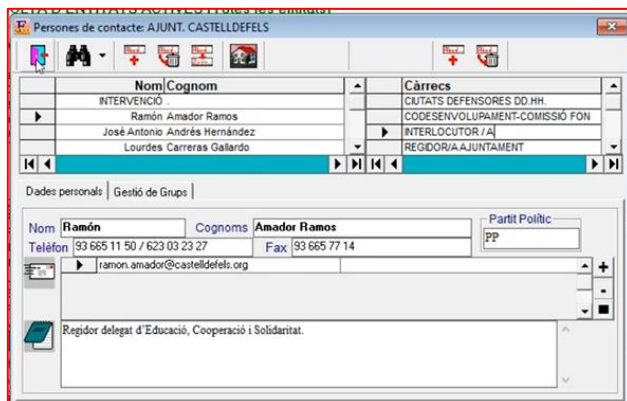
Persones de contacte: AJUNT. CASTELLDEFELS

| Nom | Cognom |
|---|---|
| INTERVENCIÓ . | |
| Ramón Amador Ramos | |
| José Antonio Andrés Hernández | |
| Lourdes Carreras Gallardo | |

| Càrrecs |
|---|
| CIUTATS DEFENSORES DD.HH. |
| CODESENVOLUPAMENT-COMISSIÓ FON |
| INTERLOCUTOR / A |
| REGIDOR/A AJUNTAMENT |

Dades personals | Gestió de Grups

Nom Ramón
Cognoms Amador Ramos
Partit Polític PP
Telèfon 93 665 11 50 / 623 03 23 27
Fax 93 665 77 14

ramon.amador@castelldefels.org

+
-

Regidor delegat d'Educació, Cooperació i Solidaritat.